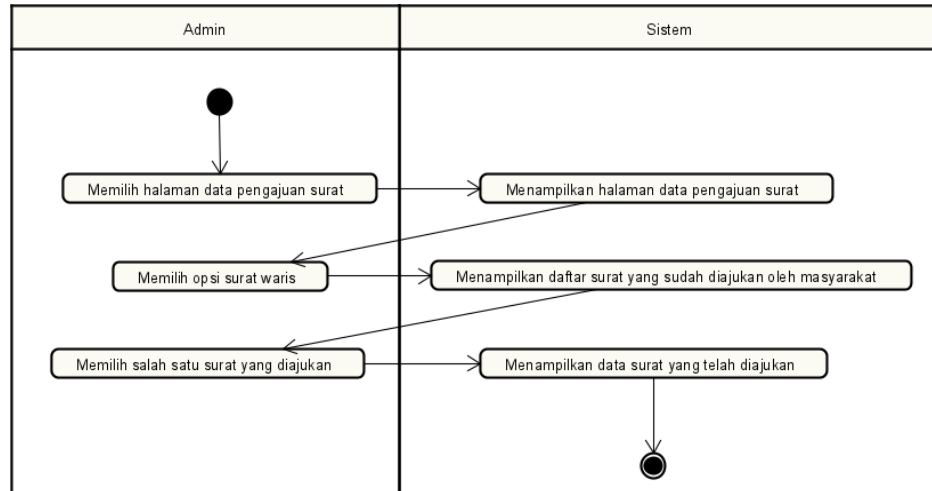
Admin

Sistem

Memilih halaman data pengajuan surat

Menampilkan halaman data pengajuan surat

Memilih opsi surat waris

Menampilkan daftar surat yang sudah diajukan oleh masyarakat

Memilih salah satu surat yang diajukan

Menampilkan data surat yang telah diajukan